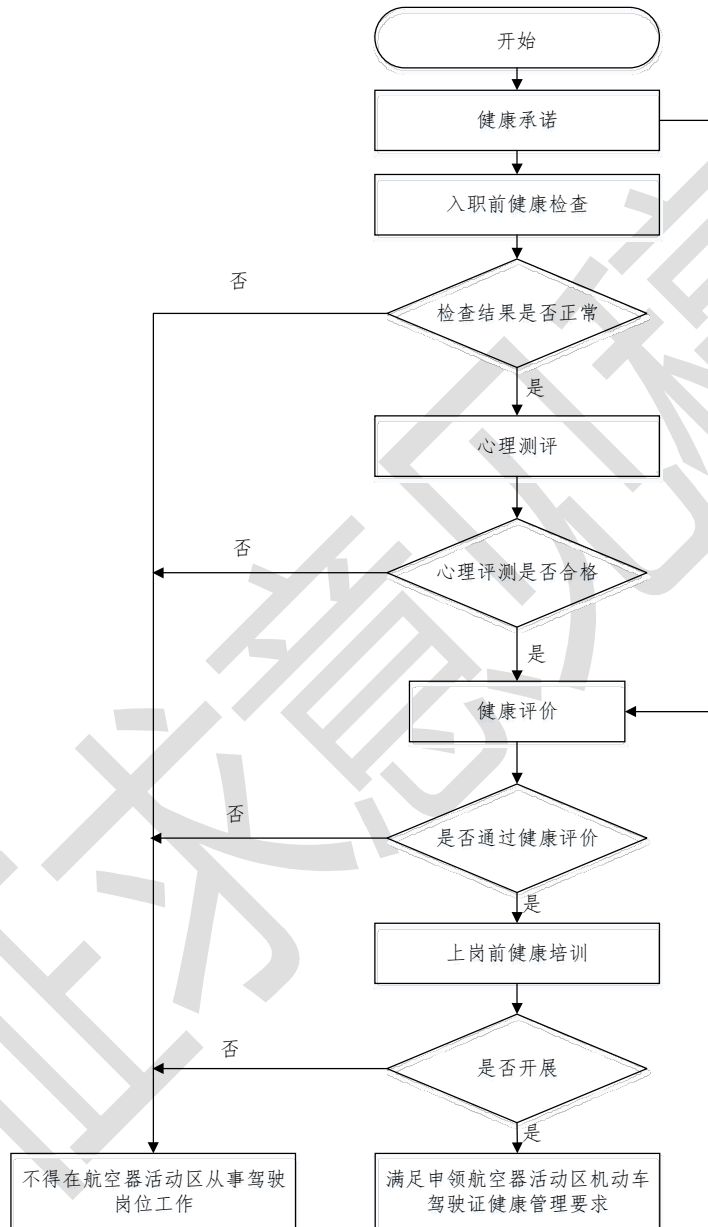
开始

健康承诺

入职前健康检查

否

检查结果是否正常

是

心理测评

否

心理评测是否合格

是

健康评价

否

是否通过健康评价

是

上岗前健康培训

否

是否开展

是

不得在航空器活动区从事驾驶岗位工作

满足申领航空器活动区机动车驾驶证健康管理要求